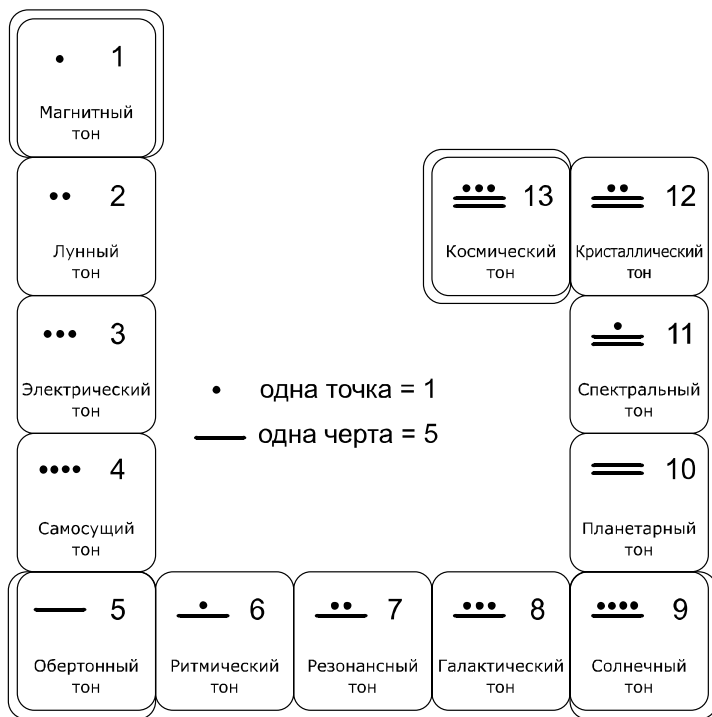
1
Магнитный тон

2
Лунный тон

3
Электрический тон

4
Самосущий тон

5
Обертонный тон

6
Ритмический тон

7
Резонансный тон

8
Галактический тон

9
Солнечный тон

10
Планетарный тон

11
Спектральный тон

12
Кристаллический тон

13
Космический тон

одна точка = 1
одна черта = 5